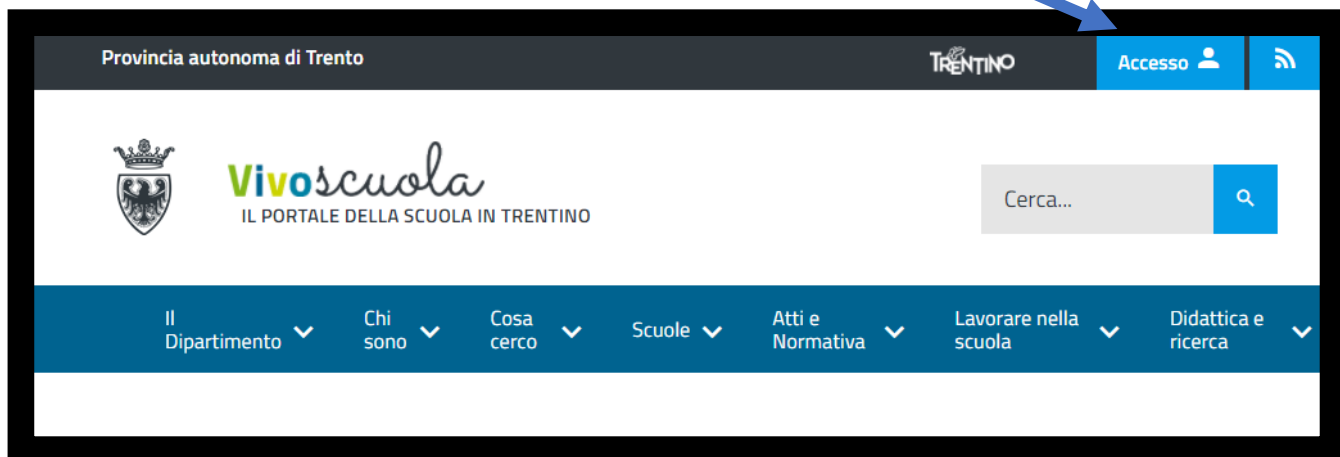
Provincia autonoma di Trento

TRENTINO

Accesso

Vivoscuola
IL PORTALE DELLA SCUOLA IN TRENTINO

Cerca...

Il Dipartimento
Chi sono
Cosa cerco
Scuole
Atti e Normativa
Lavorare nella scuola
Didattica e ricerca